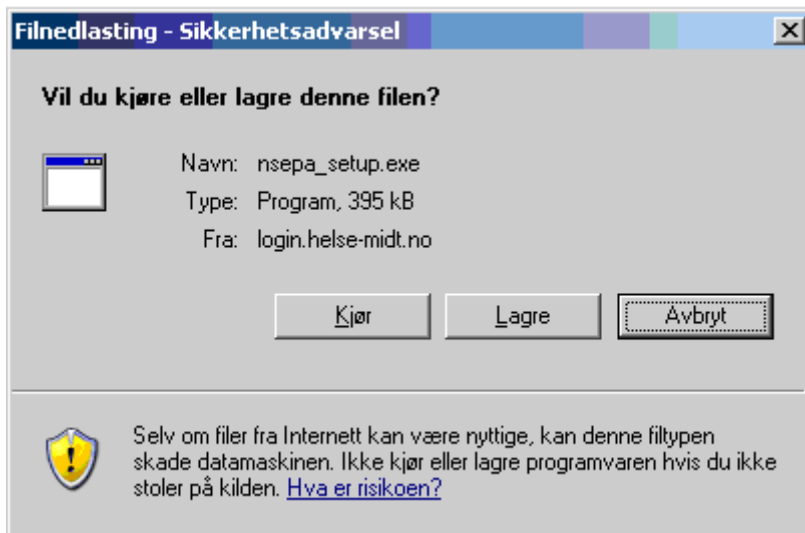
Filnedlasting - Sikkerhetsadvarsel

Vil du kjøre eller lagre denne filen?

Navn: nsepa_setup.exe
Type: Program, 395 kB
Fra: login.helse-midt.no

Kjør
Lagre
Avbryt

Selv om filer fra Internett kan være nyttige, kan denne filtypen skade datamaskinen. Ikke kjør eller lagre programvaren hvis du ikke stoler på kilden. Hva er risikoen?